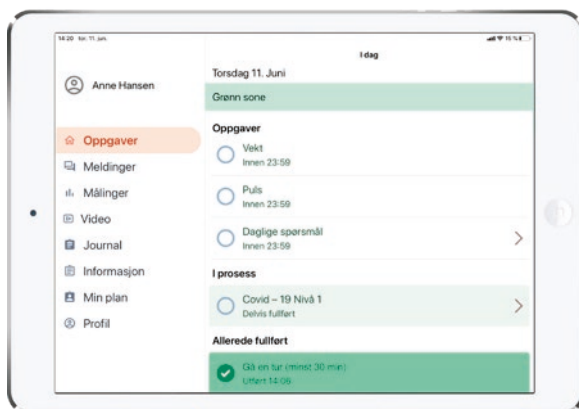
14:20 tor. 11. jun.

I dag

Anne Hansen

Oppgaver
Meldinger
Målinger
Video
Journal
Informasjon
Min plan
Profil

Torsdag 11. Juni

Grønn sone

Oppgaver

Vekt
Innen 23:59

Puls
Innen 23:59

Daglige spørsmål
Innen 23:59

I prosess

Covid – 19 Nivå 1
Delvis fullført

Allerede fullført

Gå en tur (minst 30 min)
Utført 14:06